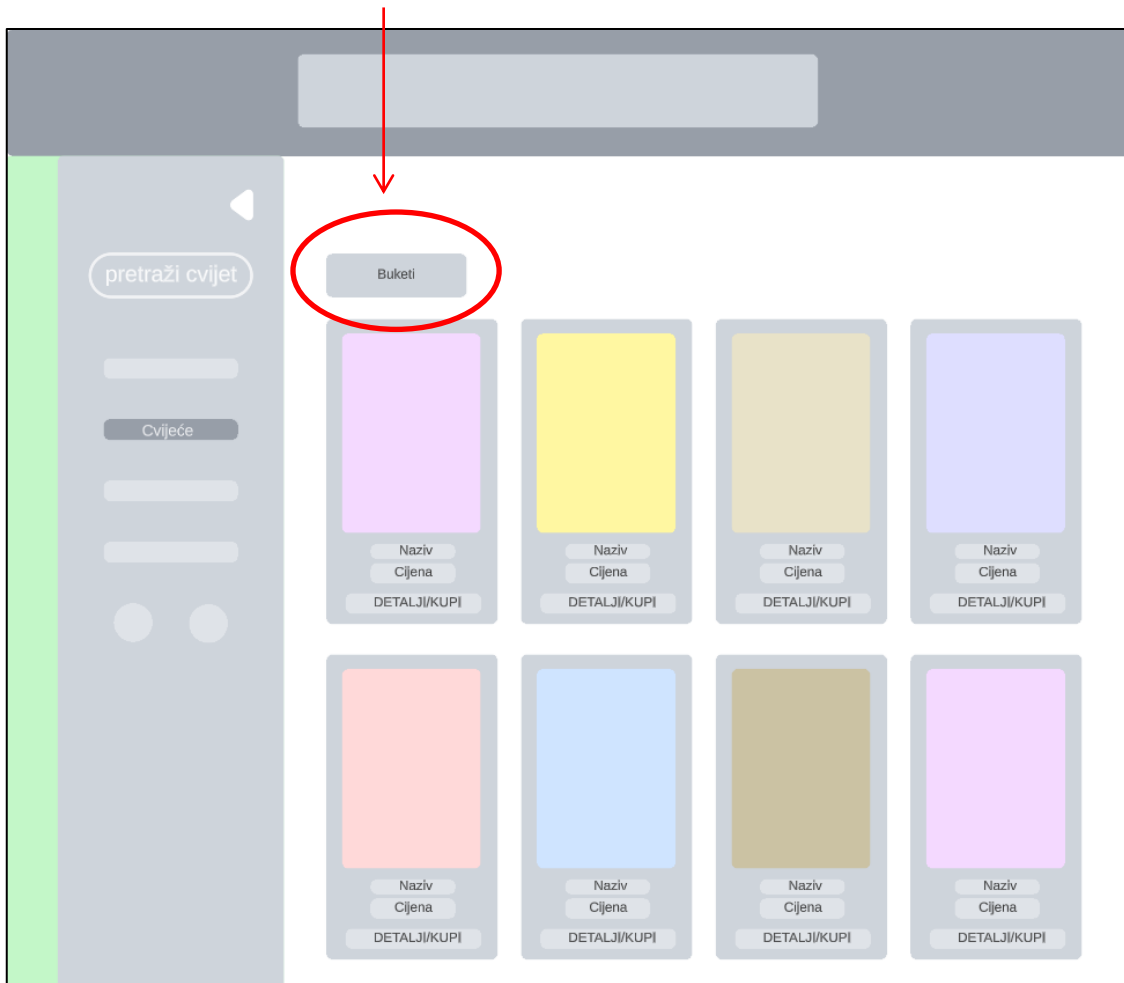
pretraži cvijet

Cvijeće

Buketi

Naziv
Cijena
DETALJI/KUPI

Naziv
Cijena
DETALJI/KUPI

Naziv
Cijena
DETALJI/KUPI

Naziv
Cijena
DETALJI/KUPI

Naziv
Cijena
DETALJI/KUPI

Naziv
Cijena
DETALJI/KUPI

Naziv
Cijena
DETALJI/KUPI

Naziv
Cijena
DETALJI/KUPI